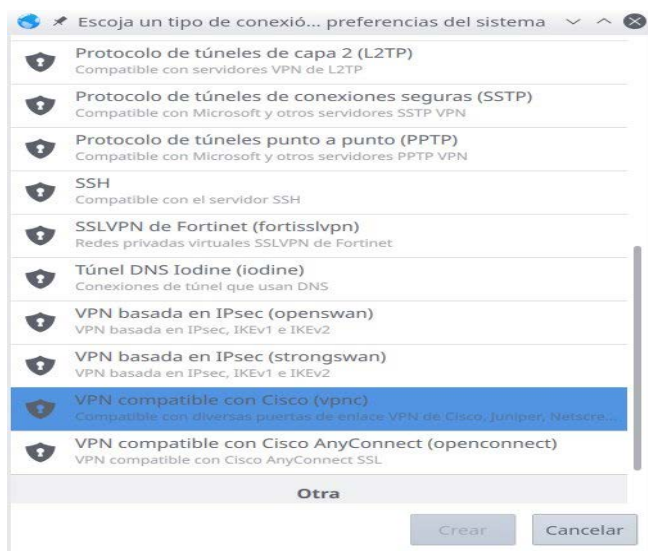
Escoja un tipo de conexió... preferencias del sistema

Protocolo de túneles de capa 2 (L2TP)
Compatible con servidores VPN de L2TP

Protocolo de túneles de conexiones seguras (SSTP)
Compatible con Microsoft y otros servidores SSTP VPN

Protocolo de túneles punto a punto (PPTP)
Compatible con Microsoft y otros servidores PPTP VPN

SSH
Compatible con el servidor SSH

SSLVPN de Fortinet (fortisslvpn)
Redes privadas virtuales SSLVPN de Fortinet

Túnel DNS Iodine (iodine)
Conexiones de túnel que usan DNS

VPN basada en IPsec (openswan)
VPN basada en IPsec, IKEv1 e IKEv2

VPN basada en IPsec (strongswan)
VPN basada en IPsec, IKEv1 e IKEv2

VPN compatible con Cisco (vpnc)
Compatible con diversas puertas de enlace VPN de Cisco, Juniper, Netscre...

VPN compatible con Cisco AnyConnect (openconnect)
VPN compatible con Cisco AnyConnect SSL

Otra

Crear
Cancelar